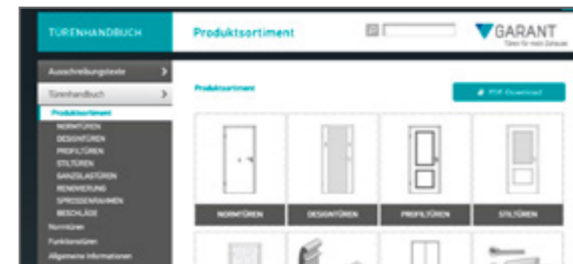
TÜRENHANDBUCH

Produktsortiment

GARANT
Türen für mein Zuhause

Ausschreibungstexte

Türenhandbuch

Produktsortiment
NORMTÜREN
DESIGNTÜREN
PROFILTÜREN
STILTÜREN
GANZGLASTÜREN
RENOVIERUNG
SPROSSENRAHMEN
BESCHLÄGE
Normtüren
Funktionstüren
Allgemeine Informationen

Produktsortiment

PDF-Download

NORMTÜREN
DESIGNTÜREN
PROFILTÜREN
STILTÜREN